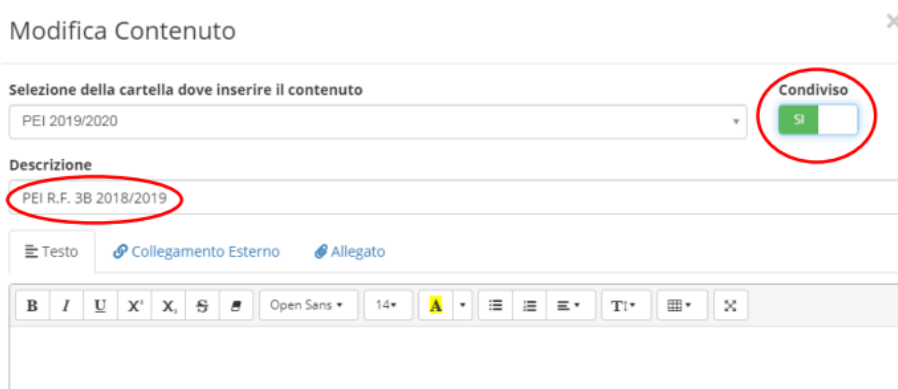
Modifica Contenuto

Selezione della cartella dove inserire il contenuto

PEI 2019/2020

Condiviso

SI

Descrizione

PEI R.F. 3B 2018/2019

Testo

Collegamento Esterno

Allegato

B I U $X^2$ $X_2$ S

Open Sans

14

A

T